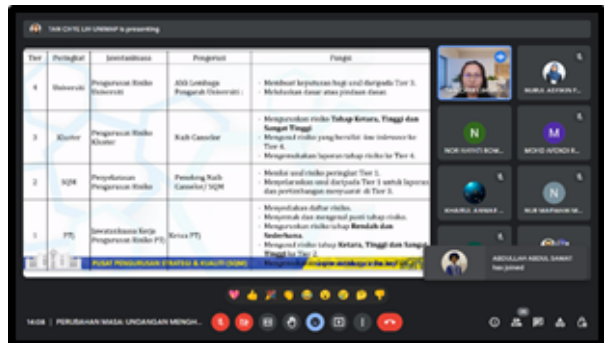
TAN CHYE LIN UNIMAP is presenting

| Tier | Peringkat | Jawatankuasa | Pengerusi | Fungsi |
|---|---|---|---|---|
| 4 | Universiti | Pengurusan Risiko Universiti | Ahli Lembaga Pengarah Universiti | Membuat keputusan bagi isu daripada Tier 3. Melaksanakan dasar atau pindaan dasar. |
| 3 | Kluster | Pengurusan Risiko Kluster | Naib Canselor | Menguruskan risiko Tahap Ketara, Tinggi dan Sangat Tinggi. Mengawal risiko yang bersifat low tolerance ke Tier 4. Mengemukakan laporan tahap risiko ke Tier 4. |
| 2 | SQM | Penyelarasan Pengurusan Risiko | Penolong Naib Canselor/ SQM | Memilih dan risiko peringkat Tier 1. Menyelaraskan risiko daripada Tier 1 untuk laporan dan pertimbangan mesyuarat di Tier 3. |
| 1 | PTJ | Jawatankuasa Kerja Pengurusan Risiko PTJ | Ketua PTJ | Menyediakan daftar risiko. Menyemak dan mengenal pasti tahap risiko. Menguruskan risiko tahap Rendah dan Sederhana. Mengawal risiko tahap Ketara, Tinggi dan Sangat Tinggi ke Tier 2. |

PUSAT PENGURUSAN STRATEGI & KUALITI (SQM)

NURUL ASYIKIN F...
N
NOR HAYATI ROM...
M
MOHD WIDADI R...
KHAIRUL ANWAR ...
N
NOR MAPHANI M...

ABDULLAH ABDUL SAMAT has joined

14:08 | PERUBAHAN MASA: UNDANGAN MENGH...